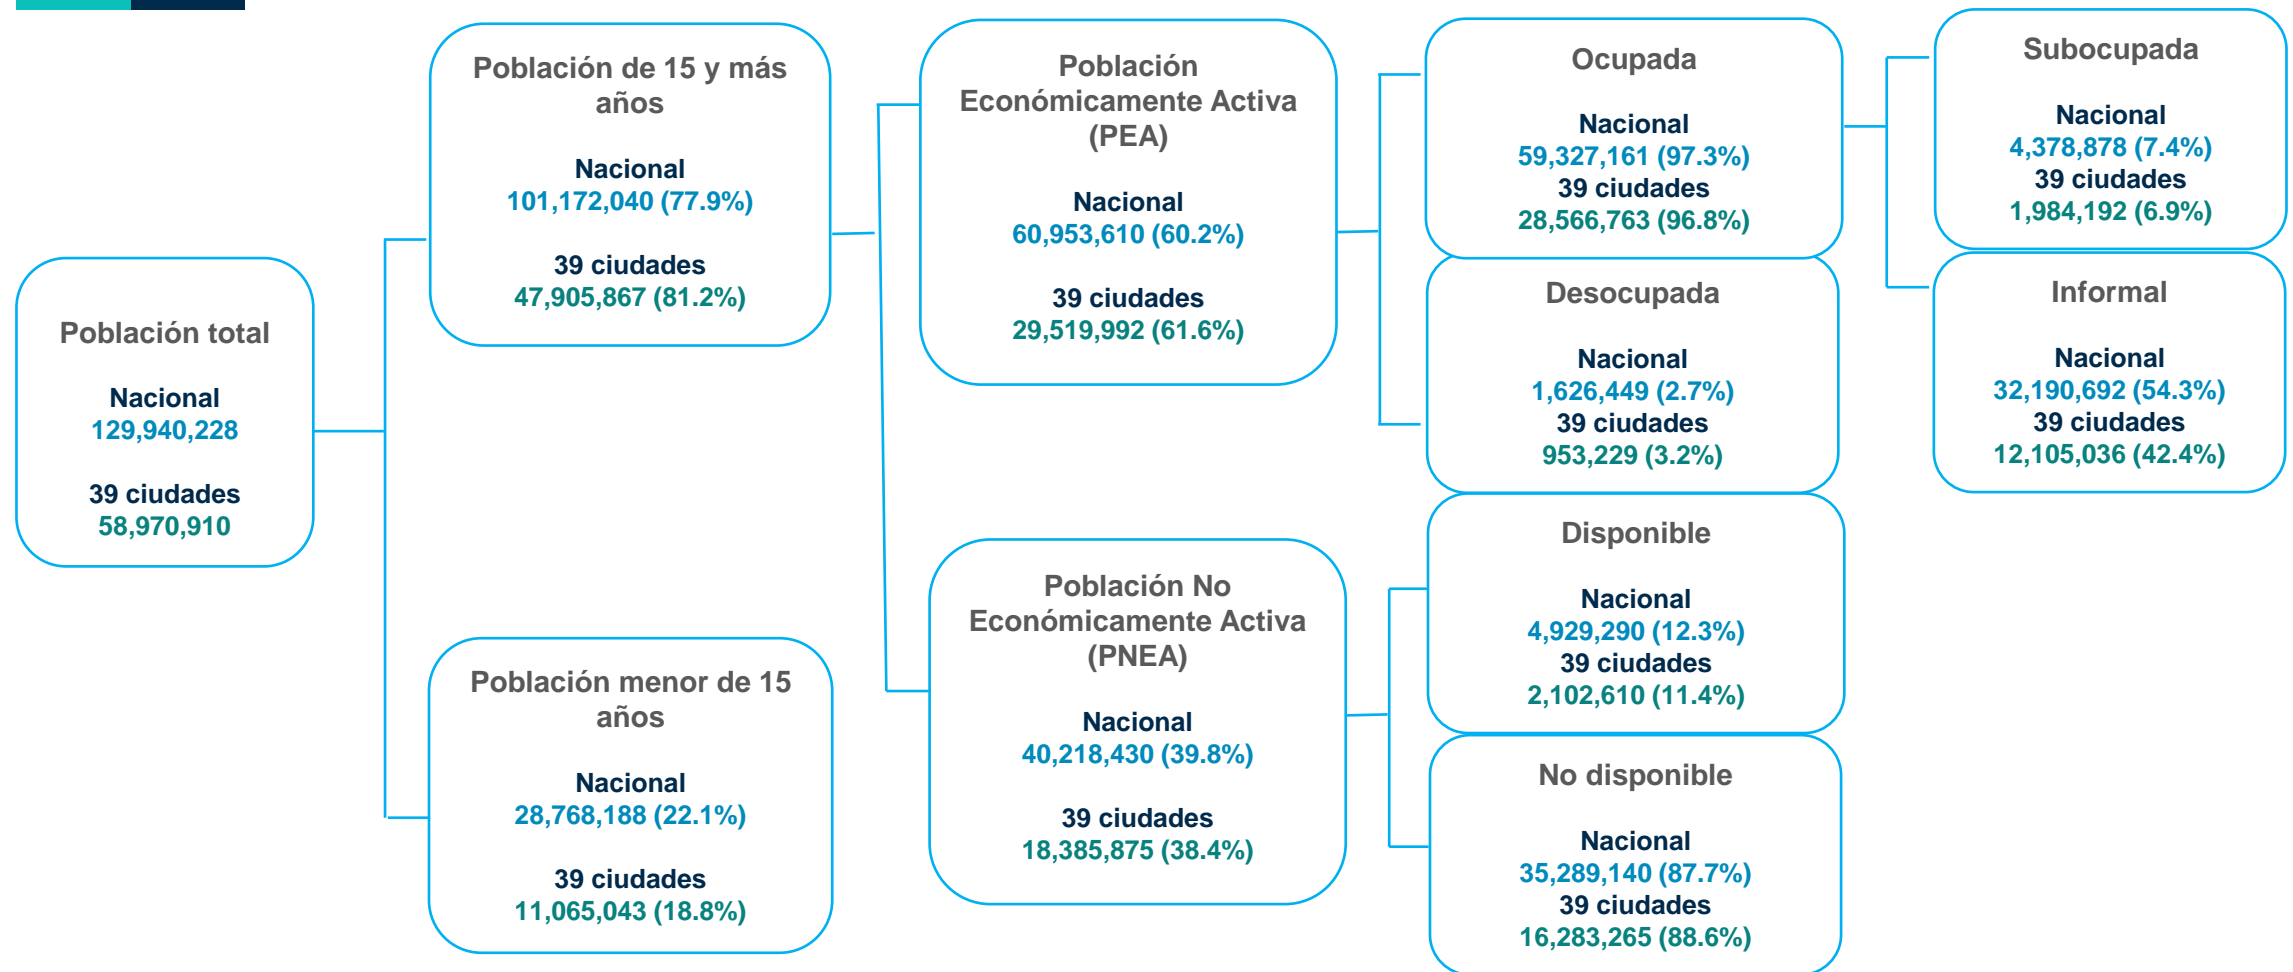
Población total

Nacional
129,940,228

39 ciudades
58,970,910

Población de 15 y más años

Nacional
101,172,040 (77.9%)

39 ciudades
47,905,867 (81.2%)

Población menor de 15 años

Nacional
28,768,188 (22.1%)

39 ciudades
11,065,043 (18.8%)

Población Económicamente Activa (PEA)

Nacional
60,953,610 (60.2%)

39 ciudades
29,519,992 (61.6%)

Población No Económicamente Activa (PNEA)

Nacional
40,218,430 (39.8%)

39 ciudades
18,385,875 (38.4%)

Ocupada

Nacional
59,327,161 (97.3%)
39 ciudades
28,566,763 (96.8%)

Desocupada

Nacional
1,626,449 (2.7%)
39 ciudades
953,229 (3.2%)

Disponible

Nacional
4,929,290 (12.3%)
39 ciudades
2,102,610 (11.4%)

No disponible

Nacional
35,289,140 (87.7%)
39 ciudades
16,283,265 (88.6%)

Subocupada

Nacional
4,378,878 (7.4%)
39 ciudades
1,984,192 (6.9%)

Informal

Nacional
32,190,692 (54.3%)
39 ciudades
12,105,036 (42.4%)